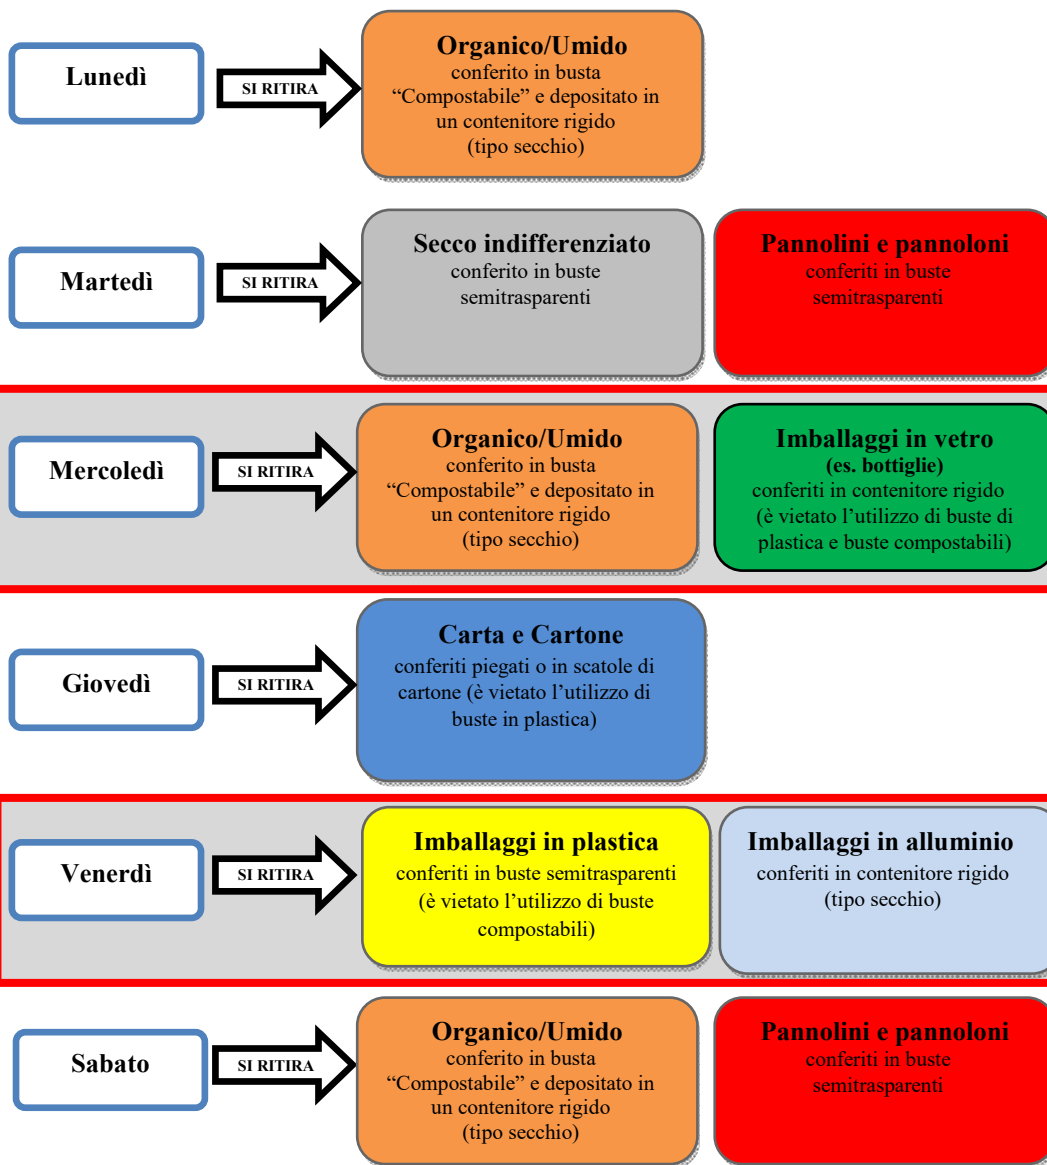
Lunedì

SI RITIRA

Organico/Umido
conferito in busta "Compostabile" e depositato in un contenitore rigido (tipo secchio)

Martedì

SI RITIRA

Secco indifferenziato
conferito in buste semitrasparenti

Pannolini e pannoloni
conferiti in buste semitrasparenti

Mercoledì

SI RITIRA

Organico/Umido
conferito in busta "Compostabile" e depositato in un contenitore rigido (tipo secchio)

Imballaggi in vetro
(es. bottiglie)
conferiti in contenitore rigido (è vietato l'utilizzo di buste di plastica e buste compostabili)

Giovedì

SI RITIRA

Carta e Cartone
conferiti piegati o in scatole di cartone (è vietato l'utilizzo di buste in plastica)

Venerdì

SI RITIRA

Imballaggi in plastica
conferiti in buste semitrasparenti (è vietato l'utilizzo di buste compostabili)

Imballaggi in alluminio
conferiti in contenitore rigido (tipo secchio)

Sabato

SI RITIRA

Organico/Umido
conferito in busta "Compostabile" e depositato in un contenitore rigido (tipo secchio)

Pannolini e pannoloni
conferiti in buste semitrasparenti